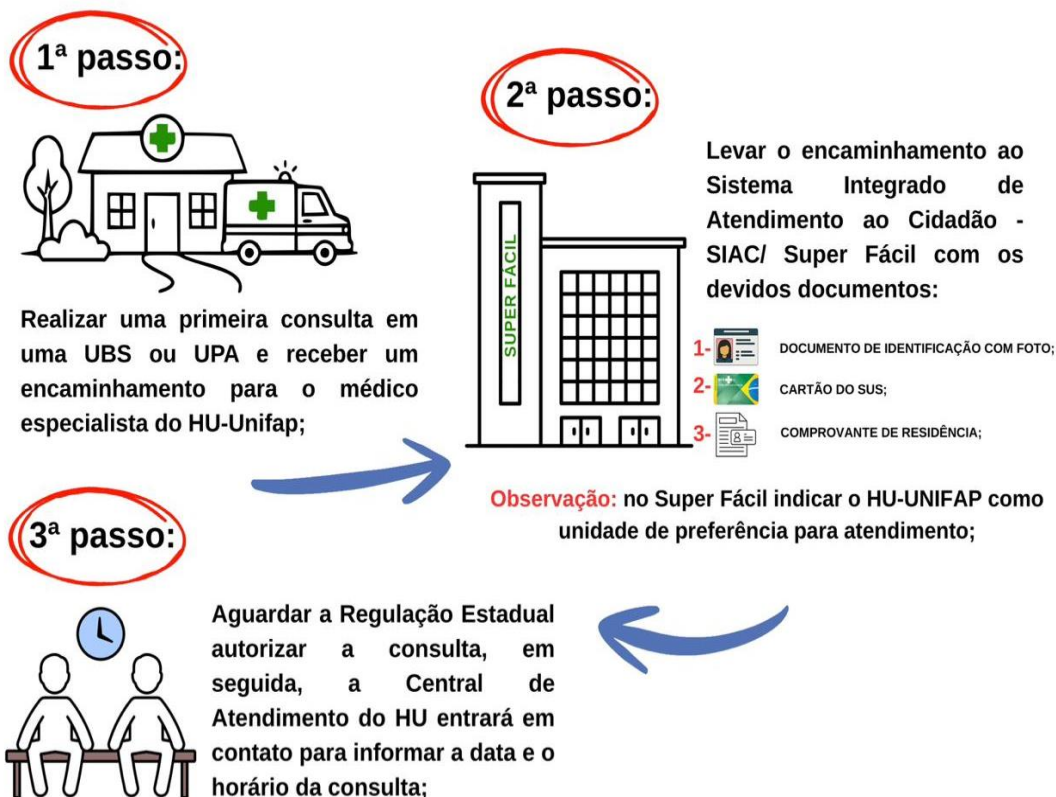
1ª passo:

Realizar uma primeira consulta em uma UBS ou UPA e receber um encaminhamento para o médico especialista do HU-Unifap;

2ª passo:

SUPER FÁCIL

Levar o encaminhamento ao Sistema Integrado de Atendimento ao Cidadão - SIAC/ Super Fácil com os devidos documentos:

1- DOCUMENTO DE IDENTIFICAÇÃO COM FOTO;
2- CARTÃO DO SUS;
3- COMPROVANTE DE RESIDÊNCIA;

Observação: no Super Fácil indicar o HU-UNIFAP como unidade de preferência para atendimento;

3ª passo:

Aguardar a Regulação Estadual autorizar a consulta, em seguida, a Central de Atendimento do HU entrará em contato para informar a data e o horário da consulta;